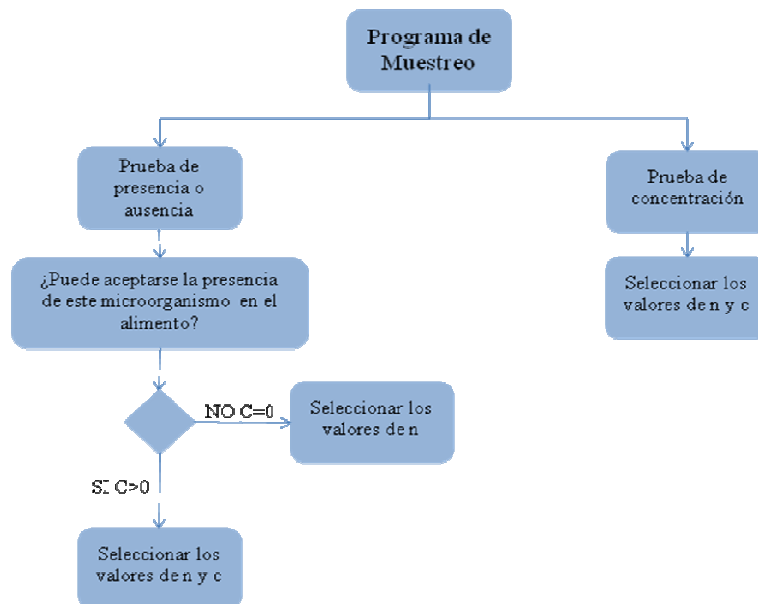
Programa de Muestreo

Prueba de presencia o ausencia

Prueba de concentración

¿Puede aceptarse la presencia de este microorganismo en el alimento?

Seleccionar los valores de n y c

NO C=0

Seleccionar los valores de n

SI C>0

Seleccionar los valores de n y c